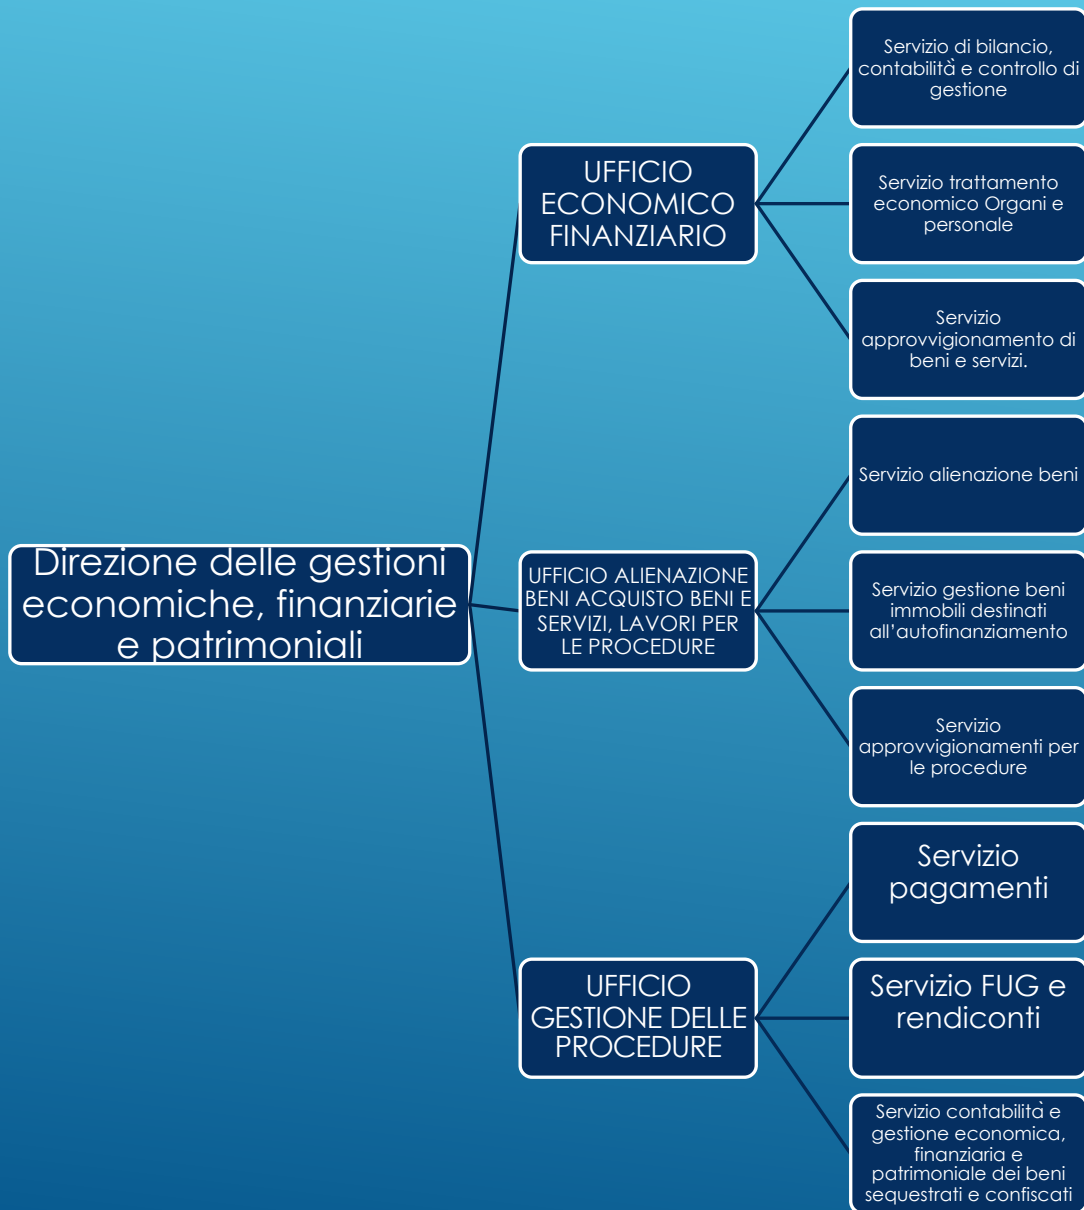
Direzione delle gestioni economiche, finanziarie e patrimoniali

UFFICIO ECONOMICO FINANZIARIO

Servizio di bilancio, contabilità e controllo di gestione

Servizio trattamento economico Organi e personale

Servizio approvvigionamento di beni e servizi.

UFFICIO ALIENAZIONE BENI ACQUISTO BENI E SERVIZI, LAVORI PER LE PROCEDURE

Servizio alienazione beni

Servizio gestione beni immobili destinati all'autofinanziamento

Servizio approvvigionamenti per le procedure

UFFICIO GESTIONE DELLE PROCEDURE

Servizio pagamenti

Servizio FUG e rendiconti

Servizio contabilità e gestione economica, finanziaria e patrimoniale dei beni sequestrati e confiscati